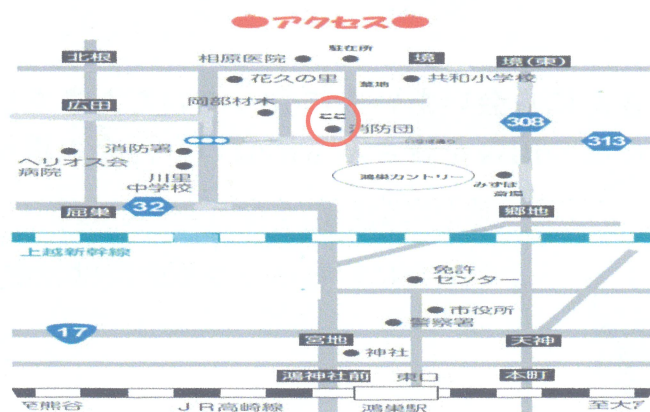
アクセス

北根
相原医院
駐在所
境
境(東)
花久の里
墓地
共和小学校
広田
岡部材木
ここ
消防団
308
313
消防署
ヘリオス会
病院
川里
中学校
鴻巣カントリー
みずほ
銀行
屈巣
32
郷地
上越新幹線
免許
センター
市役所
警察署
17
宮地
天神
神社
鴻神社前
東口
本町
至熊谷
JR高崎線
鴻巣駅
至大宮